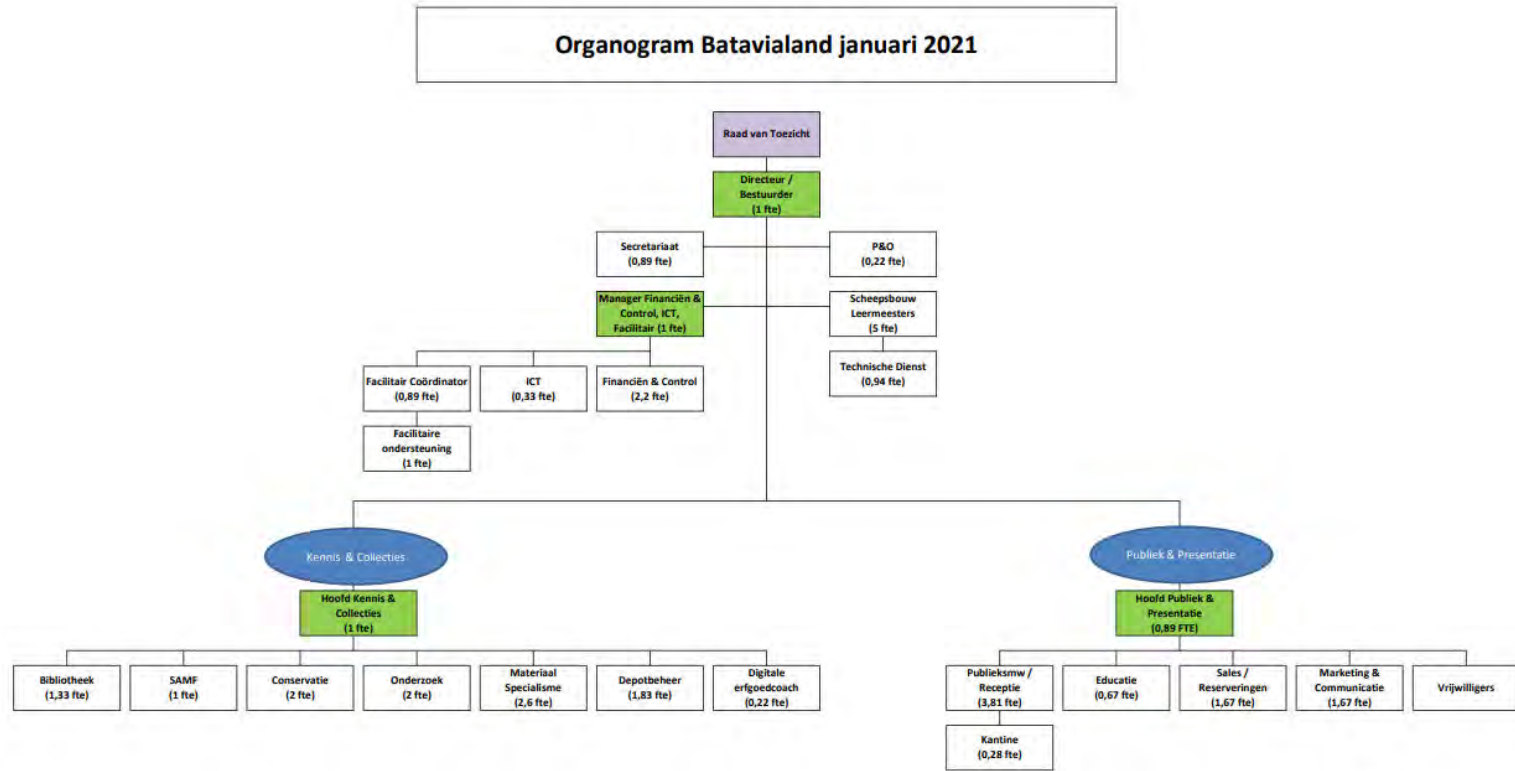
Organogram Batavialand januari 2021

Raad van Toezicht

Directeur / Bestuurder (1 fte)

Secretariaat (0,89 fte)

P&O (0,22 fte)

Manager Financiën & Control, ICT, Facilitair (1 fte)

Scheepsbouw Leermeesters (5 fte)

Technische Dienst (0,94 fte)

Facilitair Coördinator (0,89 fte)

ICT (0,33 fte)

Financiën & Control (2,2 fte)

Facilitaire ondersteuning (1 fte)

Kennis & Collecties

Publiek & Presentatie

Hoofd Kennis & Collecties (1 fte)

Hoofd Publiek & Presentatie (0,89 FTE)

Bibliotheek (1,33 fte)

SAMF (1 fte)

Conservatie (2 fte)

Onderzoek (2 fte)

Materiaal Specialisme (2,6 fte)

Depotbeheer (1,83 fte)

Digitale erfgoedcoach (0,22 fte)

Publieksmw / Receptie (3,81 fte)

Educatie (0,67 fte)

Sales / Reserveringen (1,67 fte)

Marketing & Communicatie (1,67 fte)

Vrijwilligers

Kantine (0,28 fte)